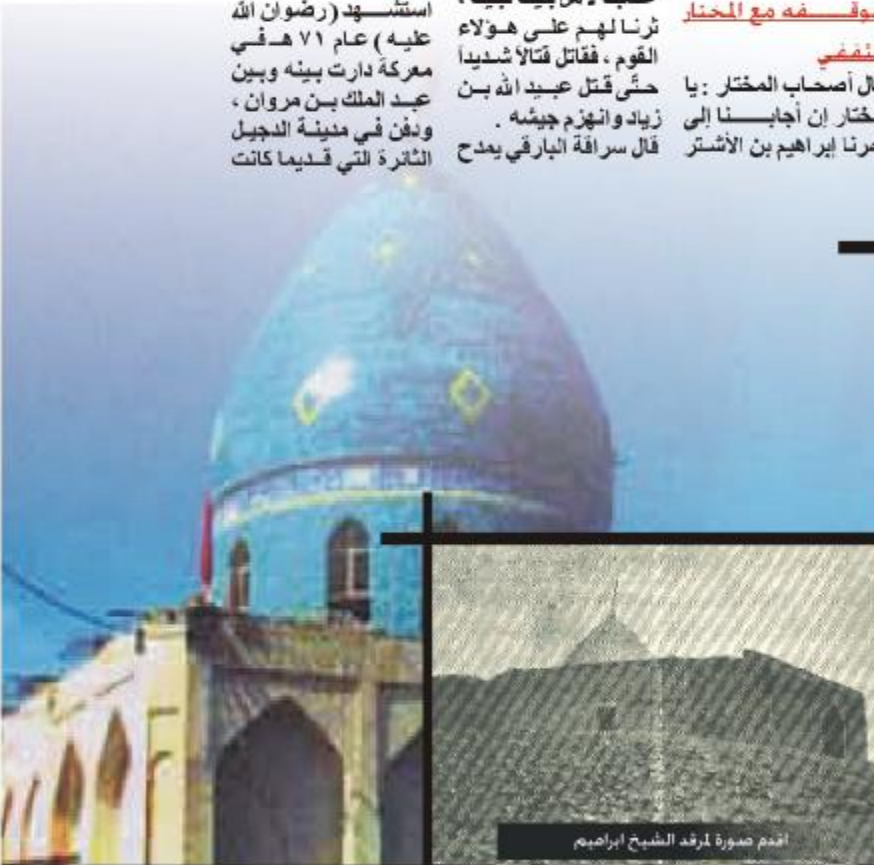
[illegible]وقـــفه مع المختار

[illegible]لثقفي

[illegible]ال أصحاب المختار : يا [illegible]ختار إن أجابـــنا إلى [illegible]مرنا إبراهيم بن الأشتر

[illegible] ثرنا لهم على هؤلاء القوم ، فقاتل قتالاً شديداً حتى قتل عبيد الله بن زياد وانهزم جيشه .
قال سراقة البارقي يمدح

استشـــهد (رضوان الله عليه ) عام ٧١ هـ في معركة دارت بينه وبين عبد الملك بن مروان ، ودفن في مدينة الدجيل الثائرة التي قديما كانت

اقدم صورة لمرقد الشيخ ابراهيم